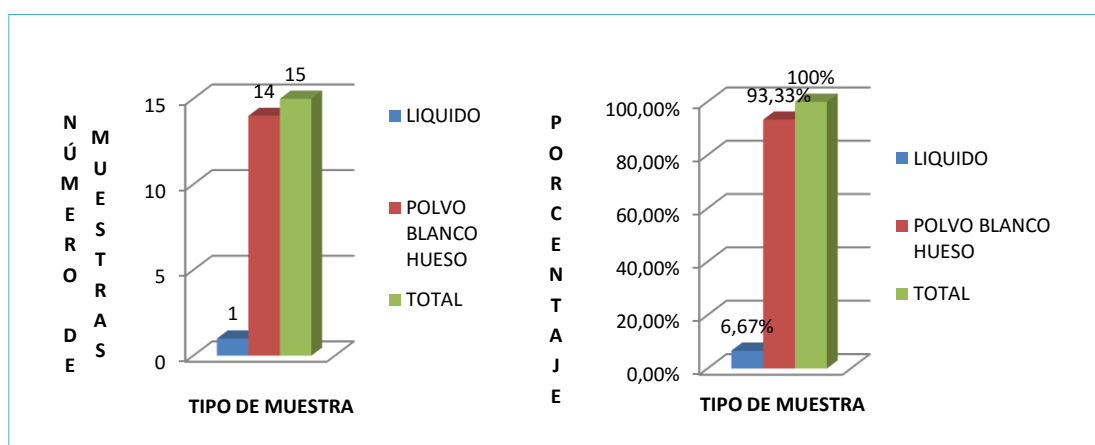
NÚMERO DE MUESTRAS

15
10
5
0

1
14
15

LIQUIDO
POLVO BLANCO HUESO
TOTAL

TIPO DE MUESTRA

PORCENTAJE

100,00%
80,00%
60,00%
40,00%
20,00%
0,00%

6,67%
93,33%
100%

LIQUIDO
POLVO BLANCO HUESO
TOTAL

TIPO DE MUESTRA